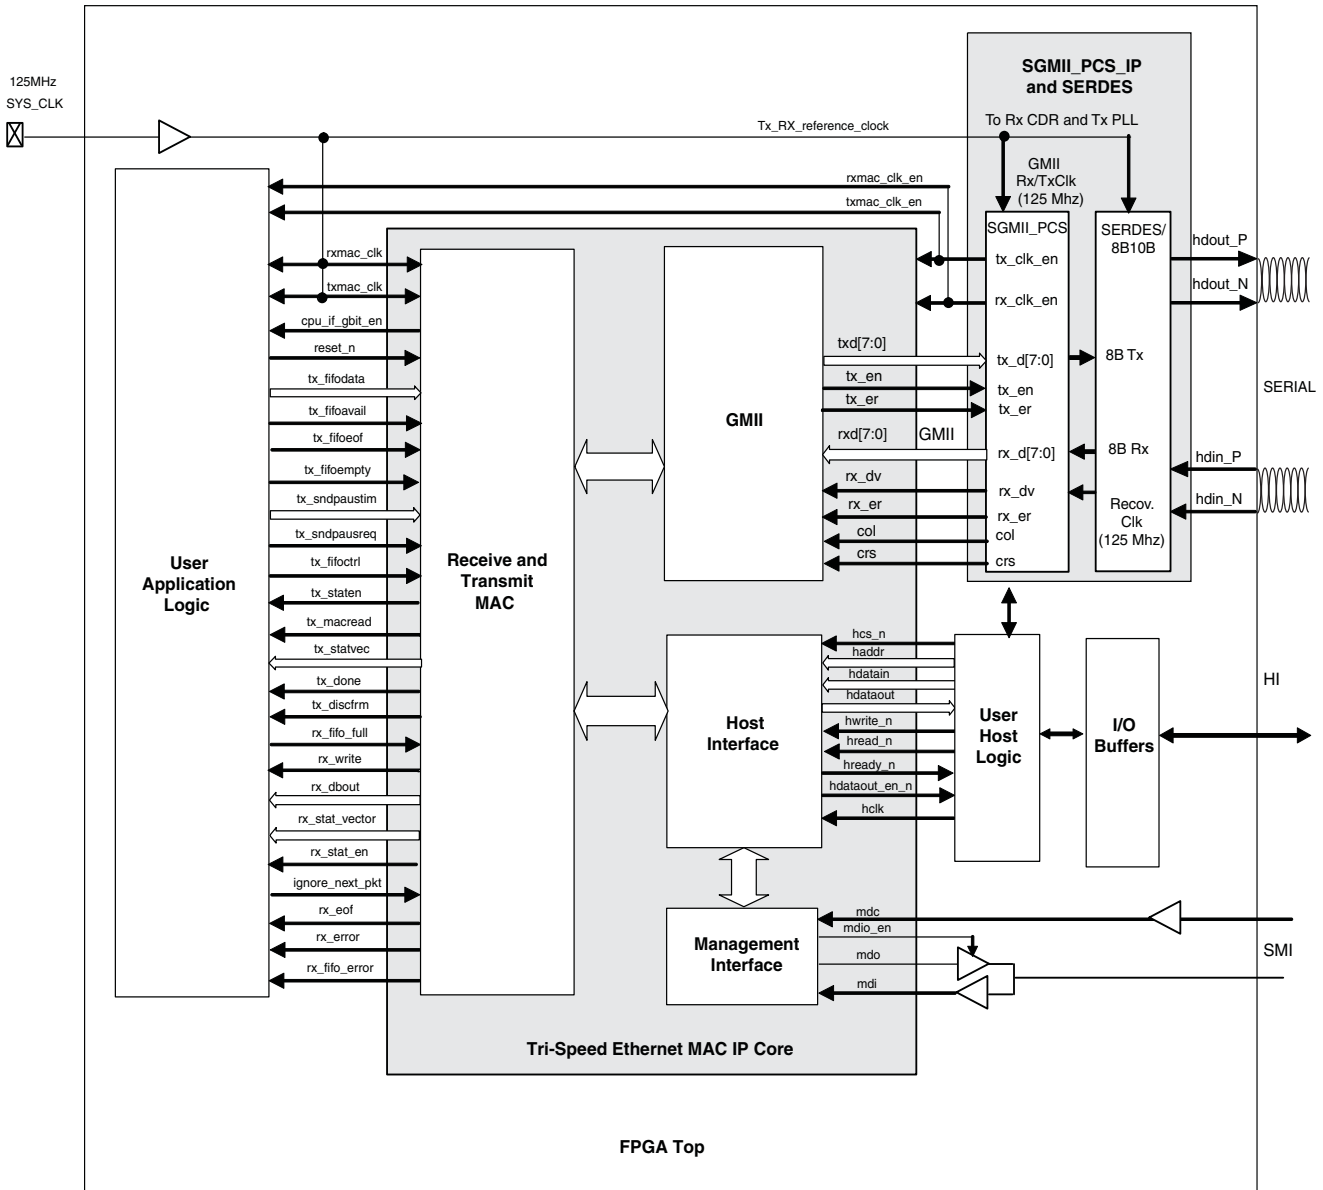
125MHz
SYS_CLK

SGMII_PCS_IP and SERDES

Tx_RX_reference_clock

To Rx CDR and Tx PLL

GMII Rx/TxClk (125 Mhz)

rxmac_clk_en
txmac_clk_en

SGMII_PCS
SERDES/ 8B10B

hdout_P
hdout_N

tx_clk_en
rx_clk_en

rxmac_clk
txmac_clk
cpu_if_gbit_en
reset_n
tx_fifodata
tx_fifoavail
tx_fifoeof
tx_fifoempty
tx_sndpaustim
tx_sndpausreq
tx_fifoctrl
tx_staten
tx_macread
tx_statvec
tx_done
tx_discfrm
rx_fifo_full
rx_write
rx_dbout
rx_stat_vector
rx_stat_en
ignore_next_pkt
rx_eof
rx_error
rx_fifo_error

User Application Logic

Receive and Transmit MAC

GMII

txd[7:0]
tx_en
tx_er
rxd[7:0]
GMII
rx_dv
rx_er
col
crs

tx_d[7:0]
tx_en
tx_er
rx_d[7:0]
rx_dv
rx_er
col
crs

8B Tx
8B Rx
Recov. Clk (125 Mhz)

hdin_P
hdin_N

SERIAL

Host Interface

hcs_n
haddr
hdatain
hdataout
hwrite_n
hread_n
hready_n
hdataout_en_n
hclk

User Host Logic

I/O Buffers

HI

Management Interface

mdc
mdio_en
mdo
mdi

SMI

Tri-Speed Ethernet MAC IP Core

FPGA Top